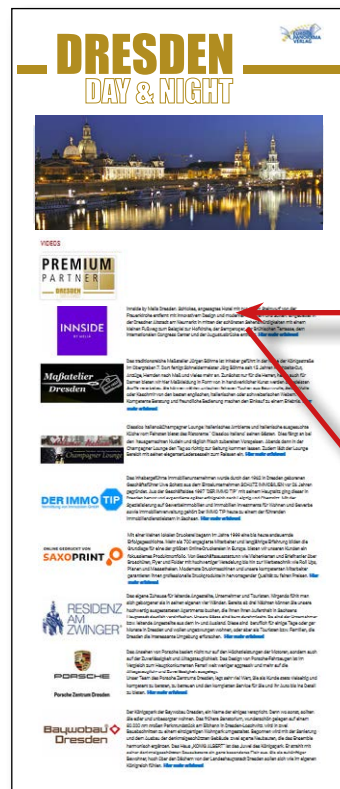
DRESDEN
DAY & NIGHT

VIDEOS

PREMIUM PARTNER DRESDEN

INNSIDE BY MELIÁ

Innside by Meliá Dresden. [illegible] Mehr erfahren

Maßatelier Dresden

Das traditionsreiche Maßatelier Jürgen Böhme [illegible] Mehr erfahren

Champagner Lounge

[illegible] Mehr erfahren

DER IMMO TIP

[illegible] Mehr erfahren

SAXOPRINT

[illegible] Mehr erfahren

RESIDENZ AM ZWINGER

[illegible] Mehr erfahren

PORSCHE
Porsche Zentrum Dresden

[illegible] Mehr erfahren

Baywobau Dresden

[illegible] Mehr erfahren